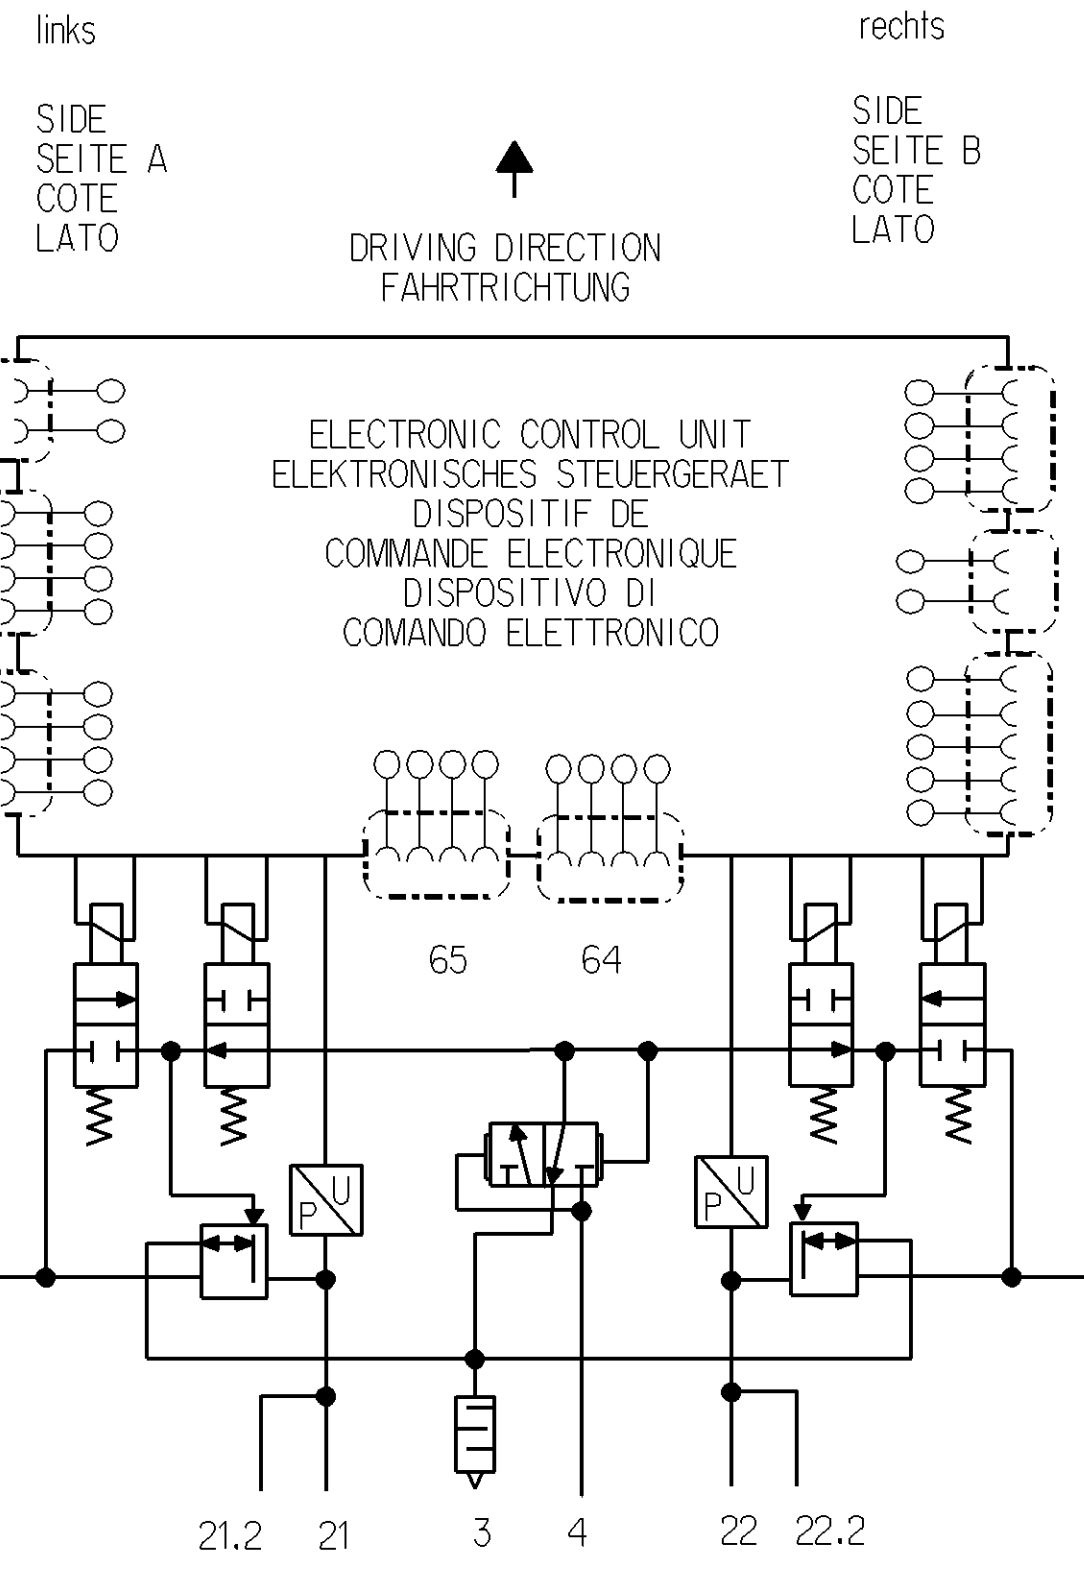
links

SIDE
SEITE A
COTE
LATO

rechts

SIDE
SEITE B
COTE
LATO

DRIVING DIRECTION
FAHRTRICHTUNG

ELECTRONIC CONTROL UNIT
ELEKTRONISCHES STEUERGERAET
DISPOSITIF DE
COMMANDE ELECTRONIQUE
DISPOSITIVO DI
COMANDO ELETTRONICO

65

64

P U

P U

21.2 21 3 4 22 22.2